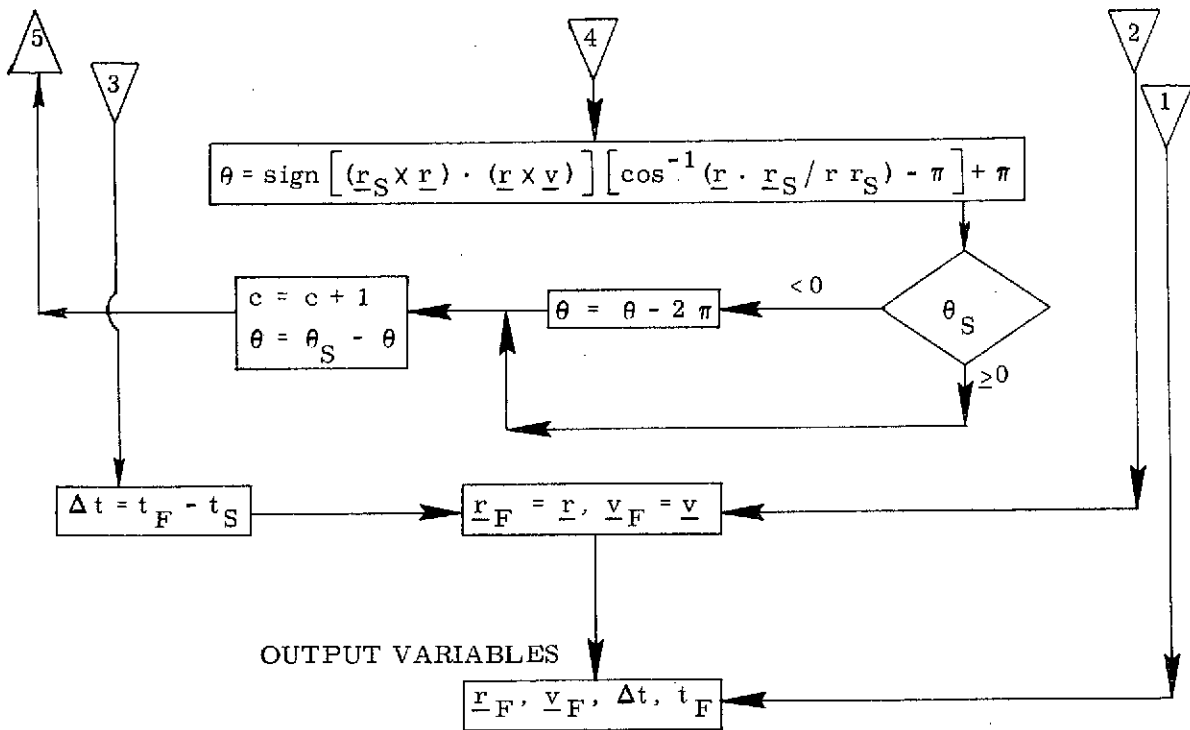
5

3

4

2

1

$\theta = \text{sign}\left[(\underline{r}_S \times \underline{r}) \cdot (\underline{r} \times \underline{v})\right]\left[\cos^{-1}(\underline{r} \cdot \underline{r}_S / r\, r_S) - \pi\right] + \pi$

$\theta_S$

< 0

$\geq 0$

$\theta = \theta - 2\pi$

$c = c + 1$
$\theta = \theta_S - \theta$

$\Delta t = t_F - t_S$

$\underline{r}_F = \underline{r}, \ \underline{v}_F = \underline{v}$

OUTPUT VARIABLES

$\underline{r}_F, \ \underline{v}_F, \ \Delta t, \ t_F$